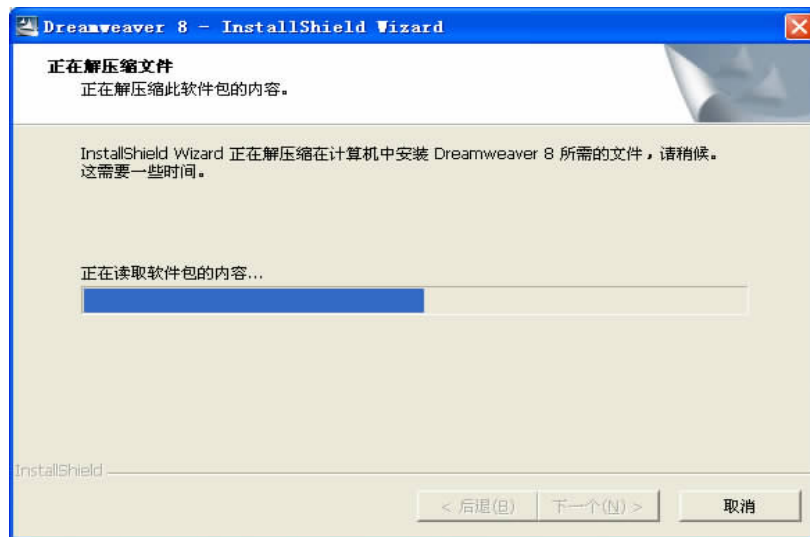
Dreamweaver 8 - InstallShield Wizard

正在解压缩文件
正在解压缩此软件包的内容。

InstallShield Wizard 正在解压缩在计算机中安装 Dreamweaver 8 所需的文件，请稍候。这需要一些时间。

正在读取软件包的内容...

InstallShield

< 后退(B)　下一个(N) >　取消